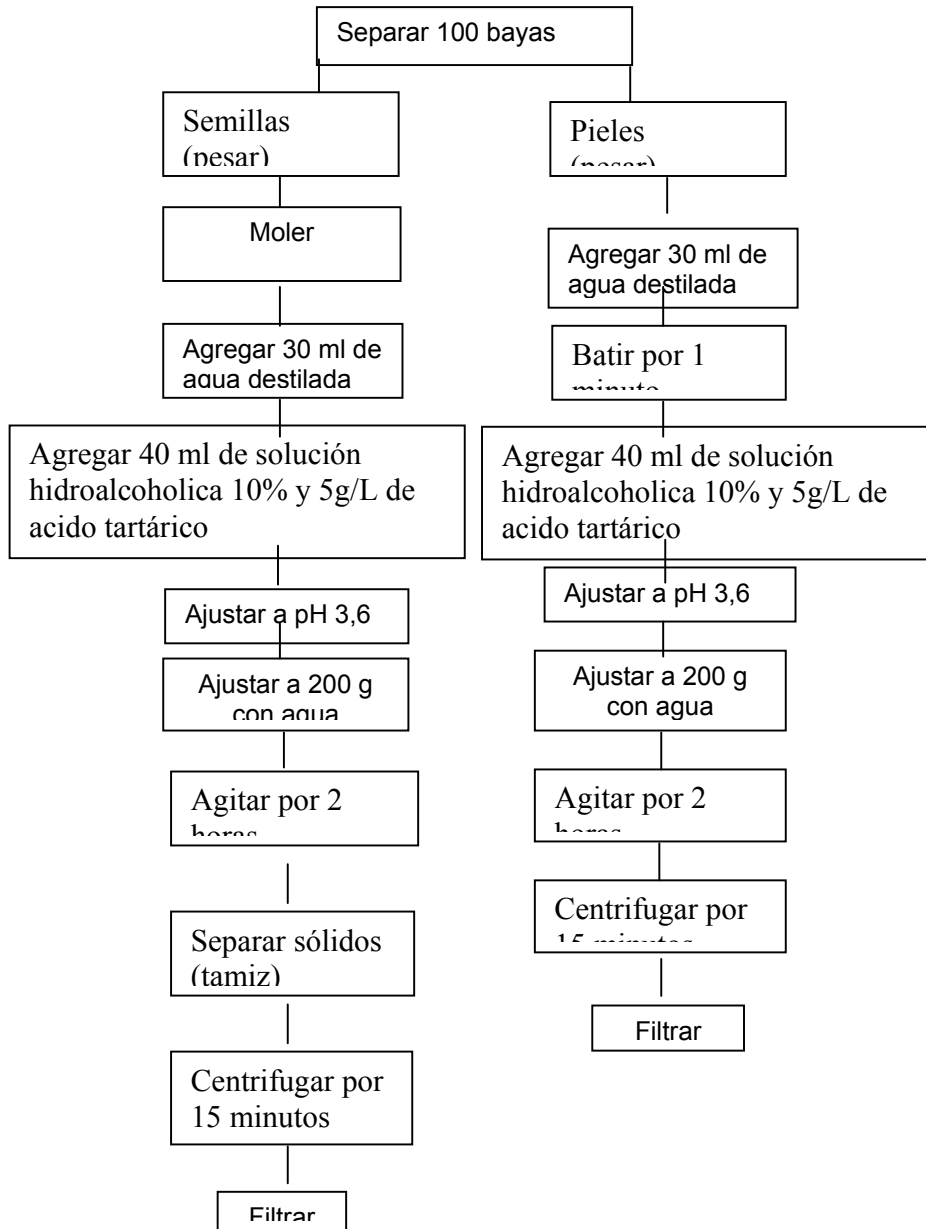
Separar 100 bayas

Semillas (pesar)

Moler

Agregar 30 ml de agua destilada

Agregar 40 ml de solución hidroalcoholica 10% y 5g/L de acido tartárico

Ajustar a pH 3,6

Ajustar a 200 g con agua

Agitar por 2 horas

Separar sólidos (tamiz)

Centrifugar por 15 minutos

Filtrar

Pieles (pesar)

Agregar 30 ml de agua destilada

Batir por 1 minuto

Agregar 40 ml de solución hidroalcoholica 10% y 5g/L de acido tartárico

Ajustar a pH 3,6

Ajustar a 200 g con agua

Agitar por 2 horas

Centrifugar por 15 minutos

Filtrar